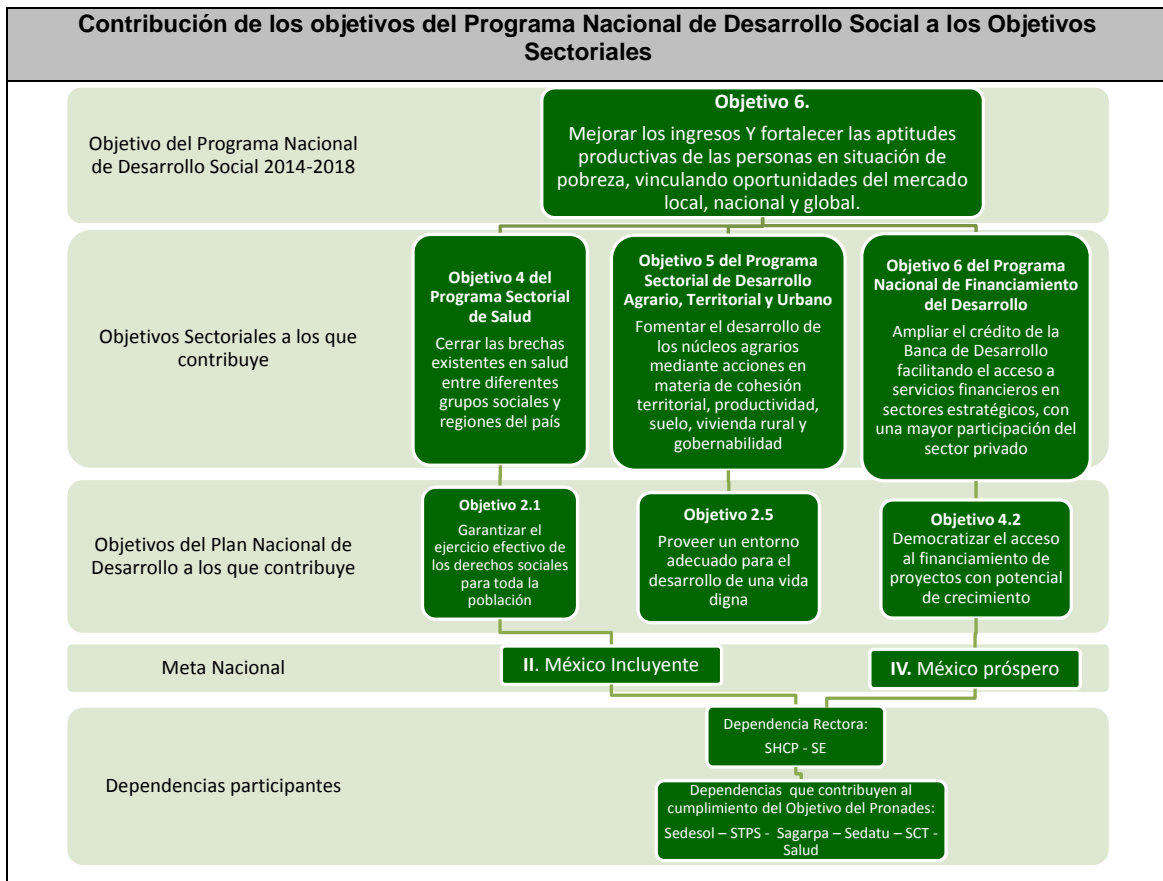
Contribución de los objetivos del Programa Nacional de Desarrollo Social a los Objetivos Sectoriales

Objetivo del Programa Nacional de Desarrollo Social 2014-2018

Objetivo 6.
Mejorar los ingresos Y fortalecer las aptitudes productivas de las personas en situación de pobreza, vinculando oportunidades del mercado local, nacional y global.

Objetivos Sectoriales a los que contribuye

Objetivo 4 del Programa Sectorial de Salud
Cerrar las brechas existentes en salud entre diferentes grupos sociales y regiones del país

Objetivo 5 del Programa Sectorial de Desarrollo Agrario, Territorial y Urbano
Fomentar el desarrollo de los núcleos agrarios mediante acciones en materia de cohesión territorial, productividad, suelo, vivienda rural y gobernabilidad

Objetivo 6 del Programa Nacional de Financiamiento del Desarrollo
Ampliar el crédito de la Banca de Desarrollo facilitando el acceso a servicios financieros en sectores estratégicos, con una mayor participación del sector privado

Objetivos del Plan Nacional de Desarrollo a los que contribuye

Objetivo 2.1
Garantizar el ejercicio efectivo de los derechos sociales para toda la población

Objetivo 2.5
Proveer un entorno adecuado para el desarrollo de una vida digna

Objetivo 4.2
Democratizar el acceso al financiamiento de proyectos con potencial de crecimiento

Meta Nacional

II. México Incluyente

IV. México próspero

Dependencias participantes

Dependencia Rectora:
SHCP - SE

Dependencias que contribuyen al cumplimiento del Objetivo del Pronades:
Sedesol – STPS - Sagarpa – Sedatu – SCT - Salud